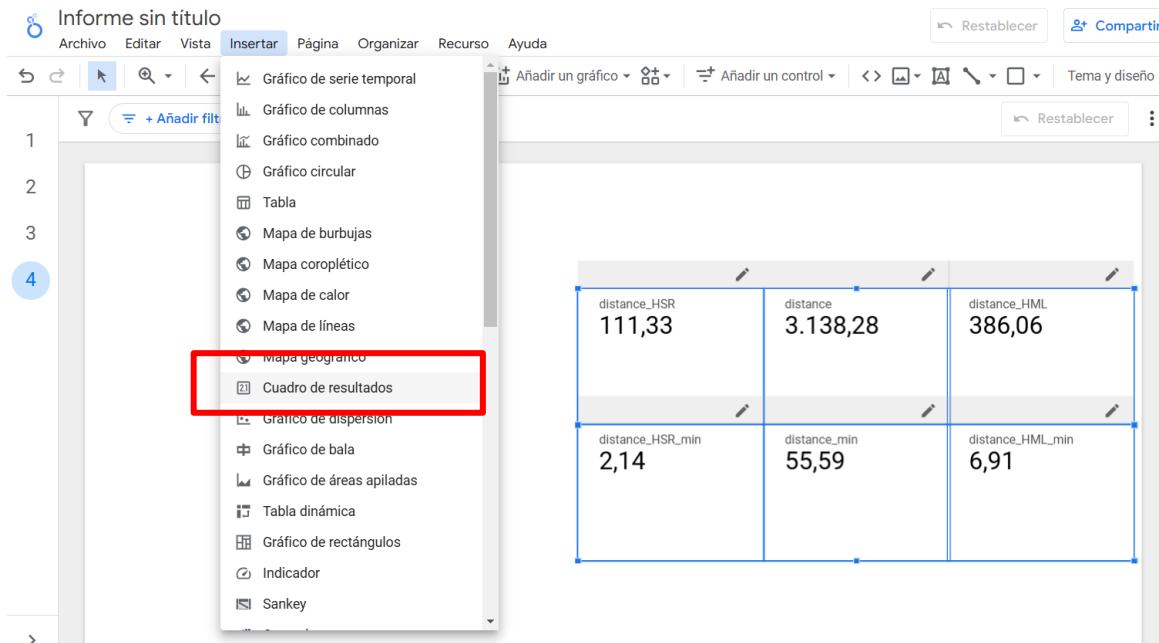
Informe sin título
Archivo Editar Vista Insertar Página Organizar Recurso Ayuda

Restablecer
Compartir

Añadir un gráfico
Añadir un control
Tema y diseño

+ Añadir filt
Restablecer

1
2
3
4

Gráfico de serie temporal
Gráfico de columnas
Gráfico combinado
Gráfico circular
Tabla
Mapa de burbujas
Mapa coroplético
Mapa de calor
Mapa de líneas
Mapa geográfico
Cuadro de resultados
Gráfico de dispersión
Gráfico de bala
Gráfico de áreas apiladas
Tabla dinámica
Gráfico de rectángulos
Indicador
Sankey

| distance_HSR 111,33 | distance 3.138,28 | distance_HML 386,06 |
|---|---|---|
| distance_HSR_min 2,14 | distance_min 55,59 | distance_HML_min 6,91 |